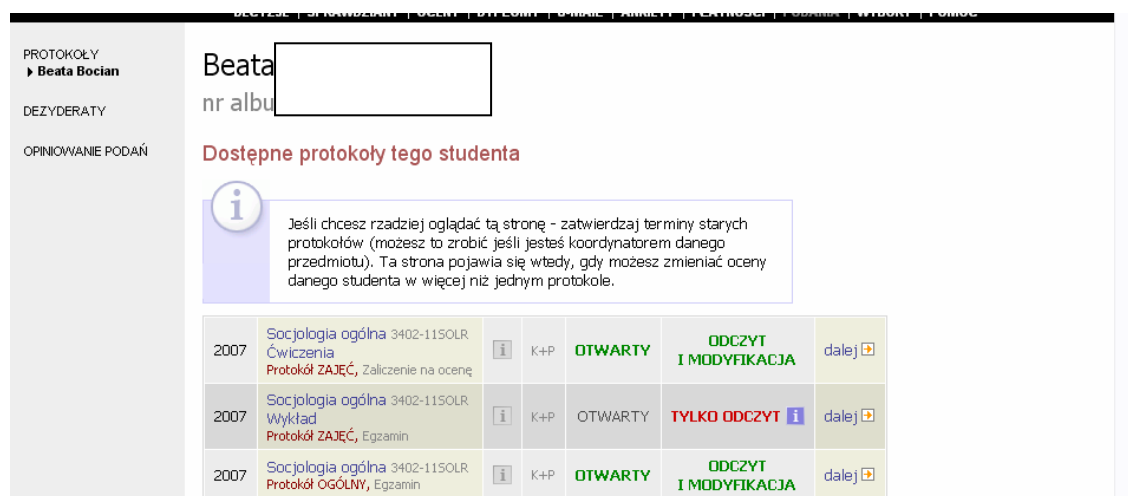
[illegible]

PROTOKOŁY
Beata Bocian

DEZYDERATY

OPINIOWANIE PODAŃ

Beata

nr albu

Dostępne protokoły tego studenta

Jeśli chcesz rzadziej oglądać tą stronę - zatwierdzaj terminy starych protokołów (możesz to zrobić jeśli jesteś koordynatorem danego przedmiotu). Ta strona pojawia się wtedy, gdy możesz zmieniać oceny danego studenta w więcej niż jednym protokole.

| | | | | | | |
|---|---|---|---|---|---|---|
| 2007 | Socjologia ogólna 3402-11SOLR Ćwiczenia Protokół ZAJĘĆ, Zaliczenie na ocenę | i | K+P | OTWARTY | ODCZYT I MODYFIKACJA | dalej |
| 2007 | Socjologia ogólna 3402-11SOLR Wykład Protokół ZAJĘĆ, Egzamin | i | K+P | OTWARTY | TYLKO ODCZYT i | dalej |
| 2007 | Socjologia ogólna 3402-11SOLR Protokół OGÓLNY, Egzamin | i | K+P | OTWARTY | ODCZYT I MODYFIKACJA | dalej |